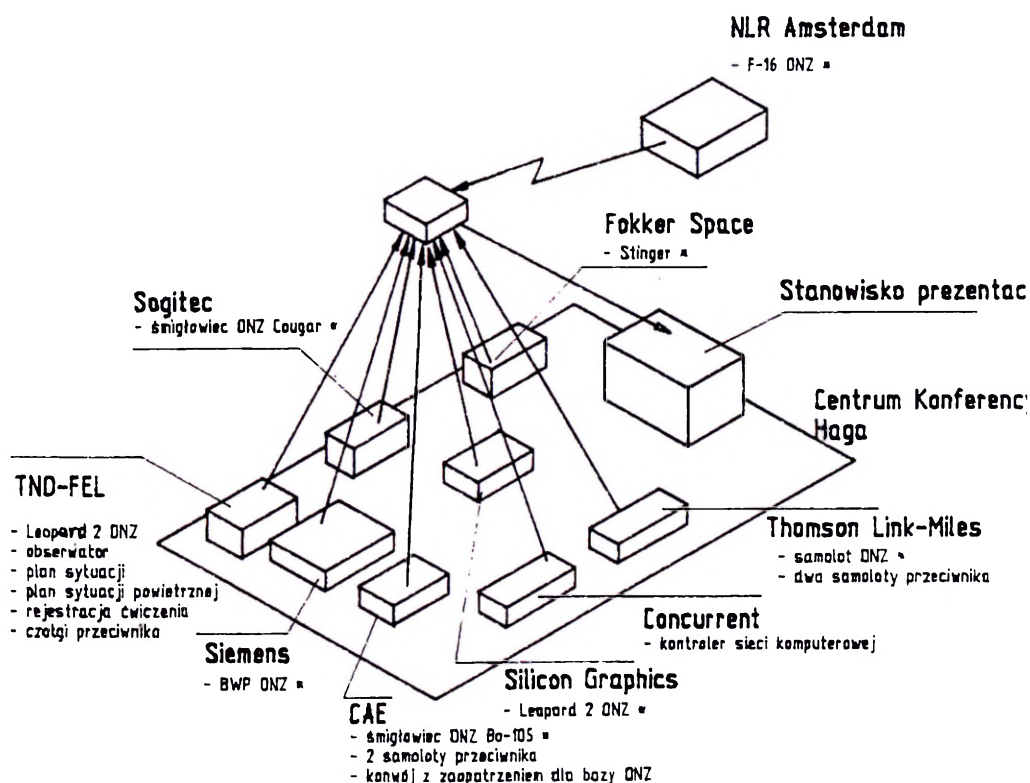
NLR Amsterdam
- F-16 ONZ *

Fokker Space
- Stinger *

Sagitec
- śmigłowiec ONZ Cougar *

Stanowisko prezentac

Centrum Konferency
Haga

TNO-FEL
- Leopard 2 ONZ
- obserwator
- plan sytuacji
- plan sytuacji powietrznej
- rejestracja ćwiczenia
- czołgi przeciwnika

Thomson Link-Miles
- samolot ONZ *
- dwa samoloty przeciwnika

Concurrent
- kontroler sieci komputerowej

Siemens
- BWP ONZ *

Silicon Graphics
- Leopard 2 ONZ *

CAE
- śmigłowiec ONZ Bo-105 *
- 2 samoloty przeciwnika
- konwój z zaopatrzeniem dla bazy ONZ